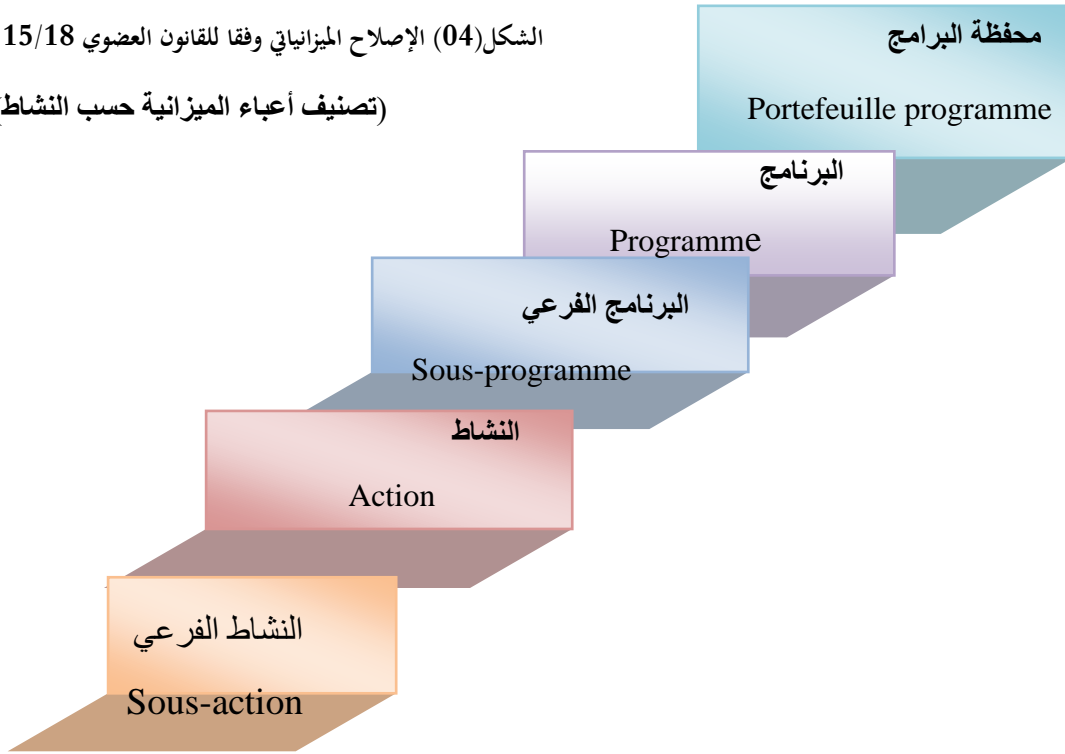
الشكل(04) الإصلاح الميزانياتي وفقا للقانون العضوي 15/18

(تصنيف أعباء الميزانية حسب النشاط

محفظة البرامج

Portefeuille programme

البرنامج

Programme

البرنامج الفرعي

Sous-programme

النشاط

Action

النشاط الفرعي

Sous-action